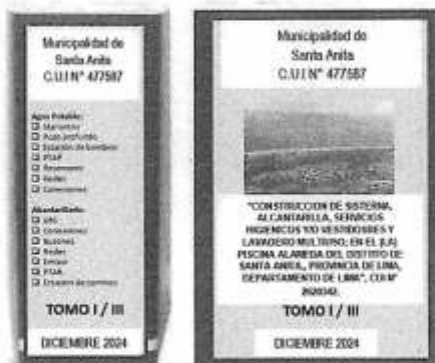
Municipalidad de Santa Anita C.U.I N° 477587

Agua Potable:
☐ Manantial
☐ Pozo profundo
☐ Estación de bombeo
☐ PTAP
☐ Reservorio
☐ Redes
☐ Conexiones

Alcantarillado:
☐ UBS
☐ Conexiones
☐ Buzones
☐ Redes
☐ Emisor
☐ PTAR
☐ Estación de bombeo

TOMO I / III

DICIEMBRE 2024

Municipalidad de Santa Anita C.U.I N° 477587

"CONSTRUCCION DE SISTEMA, ALCANTARILLA, SERVICIOS HIGIENICOS Y/O VESTIDORES Y LAVADERO MULTIUSO; EN EL (LA) PISCINA ALAMEDA DEL DISTRITO DE SANTA ANITA, PROVINCIA DE LIMA, DEPARTAMENTO DE LIMA", CUI N° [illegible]

TOMO I / III

DICIEMBRE 2024